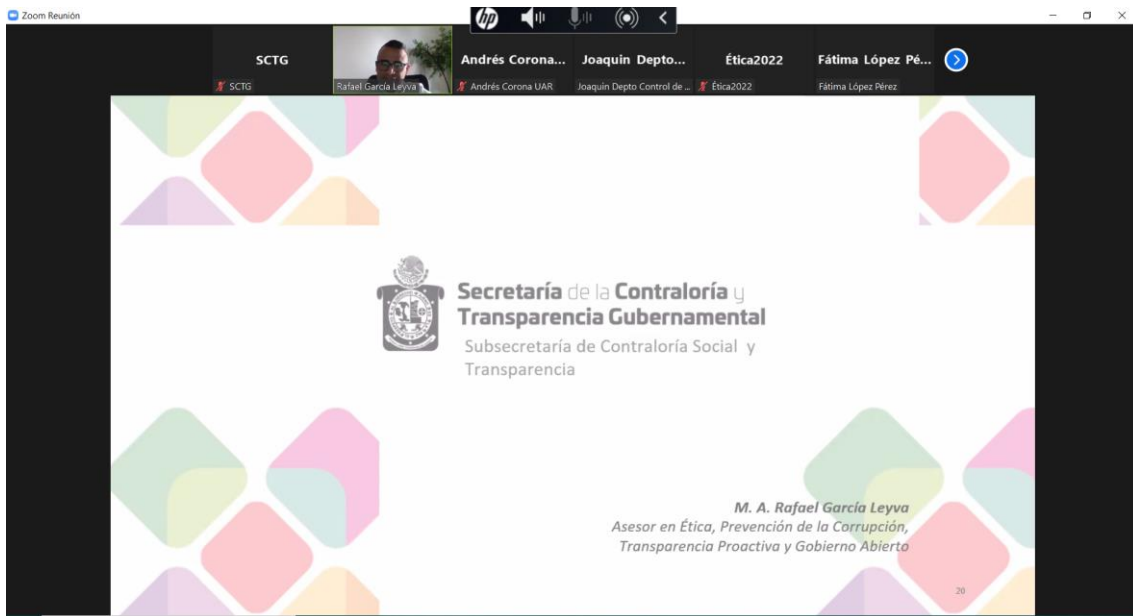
Zoom Reunión

SCTG
SCTG
Rafael García Leyva
Andrés Corona...
Andrés Corona UAR
Joaquin Depto...
Joaquin Depto Control de ...
Ética2022
Ética2022
Fátima López Pé...
Fátima López Pérez

Secretaría de la Contraloría y Transparencia Gubernamental
Subsecretaría de Contraloría Social y Transparencia

M. A. Rafael García Leyva
Asesor en Ética, Prevención de la Corrupción, Transparencia Proactiva y Gobierno Abierto

20